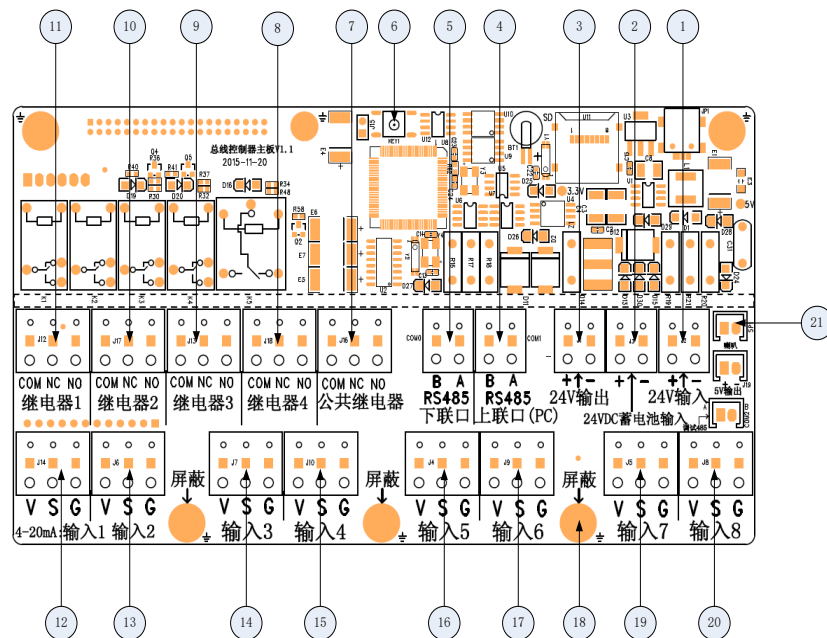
11
10
9
8
7
6
5
4
3
2
1

总线控制器主板V1.1
2015-11-20

J12
J17
J13
J18
J16
COM0
COM1

COM NC NO
继电器1
COM NC NO
继电器2
COM NC NO
继电器3
COM NC NO
继电器4
COM NC NO
公共继电器

B A
RS485
下联口
B A
RS485
上联口(PC)

+ −
24V输出
+ −
+ −
24V输入
5V输出
24VDC蓄电池输入

21

J14
J6
J7
J10
J4
J9
J5
J8

屏蔽
屏蔽
屏蔽

V S G
V S G
V S G
V S G
V S G
V S G
V S G
V S G

4-20mA:输入1
输入2
输入3
输入4
输入5
输入6
输入7
输入8

12
13
14
15
16
17
18
19
20